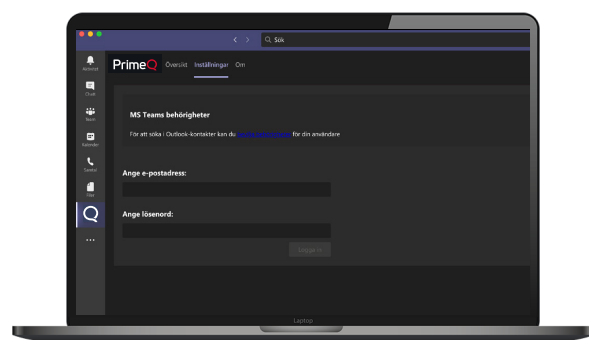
Sök

Aktivitet
Chatt
Team
Kalender
Samtal
Filer

PrimeQ Översikt Inställningar Om

MS Teams behörigheter

För att söka i Outlook-kontakter kan du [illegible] för din användare

Ange e-postadress:

Ange lösenord:

Logga in

Laptop